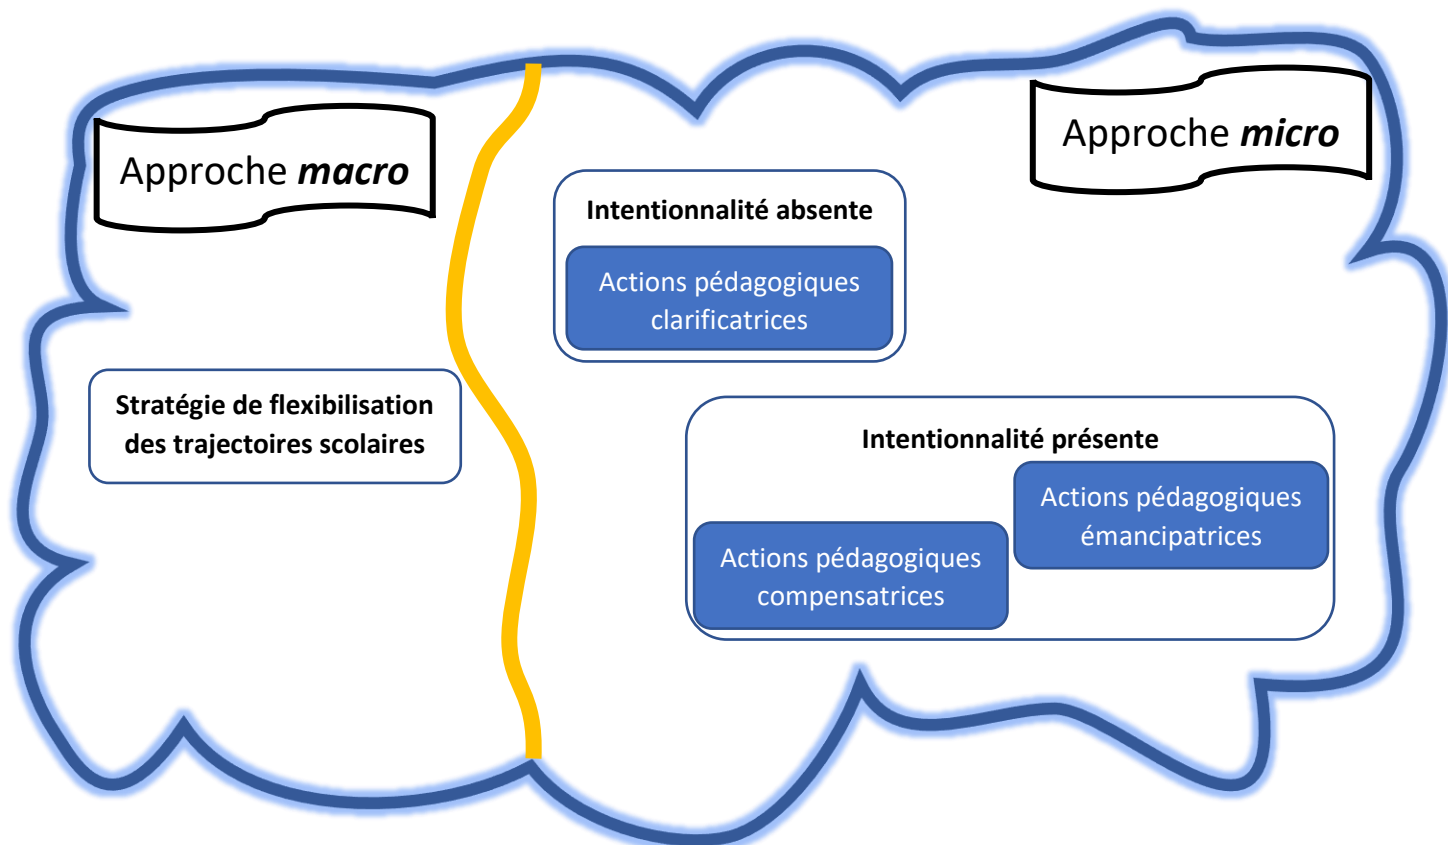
Approche ***macro***

Stratégie de flexibilisation des trajectoires scolaires

Intentionnalité absente

Actions pédagogiques clarificatrices

Approche ***micro***

Intentionnalité présente

Actions pédagogiques émancipatrices

Actions pédagogiques compensatrices